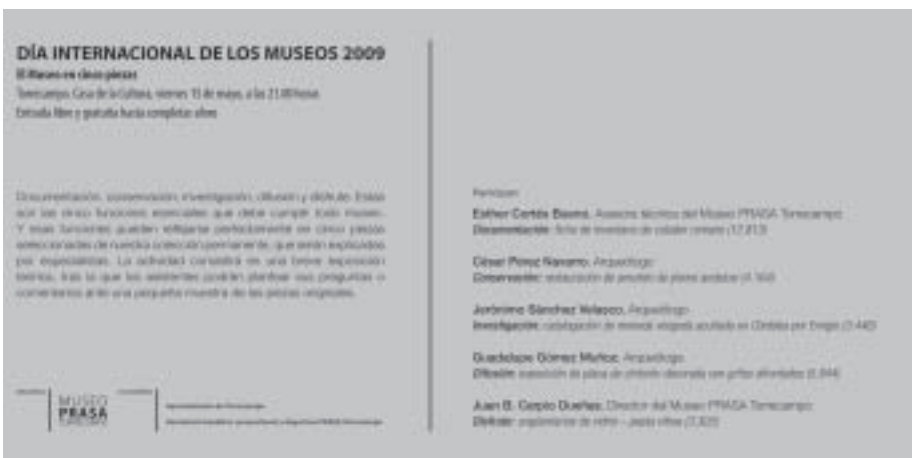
DÍA INTERNACIONAL DE LOS MUSEOS 2009

El Museo en cinco piezas

Torredonjimeno. Casa de la Cultura, viernes 15 de mayo, a las 21.00 horas

Entrada libre y gratuita hasta completar aforo

Documentación, conservación, investigación, difusión y disfrute. Estas son las cinco funciones esenciales que debe cumplir todo museo. Y esas funciones pueden reflejarse perfectamente en cinco piezas seleccionadas de nuestra colección permanente, que serán explicadas por especialistas. La actividad consistirá en una breve exposición teórica, tras lo que los asistentes podrán plantear sus preguntas o comentarios antes una pequeña muestra de las piezas originales.

Participan:

Esther Cortés Bueno. Asesora técnica del Museo PRASA Torredonjimeno
Documentación: ficha de inventario de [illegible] (17.813)

César Pérez Navarro. Arqueólogo
Conservación: restauración de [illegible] (4.168)

Jerónimo Sánchez Velasco. Arqueólogo
Investigación: catalogación de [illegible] en Córdoba por Ertugio (3.440)

Guadalupe Gómez Muñoz. Arqueóloga
Difusión: exposición de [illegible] (5.944)

Juan B. Carpio Dueñas. Director del Museo PRASA Torredonjimeno
Disfrute: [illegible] (3.820)

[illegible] MUSEO PRASA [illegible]

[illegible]

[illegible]